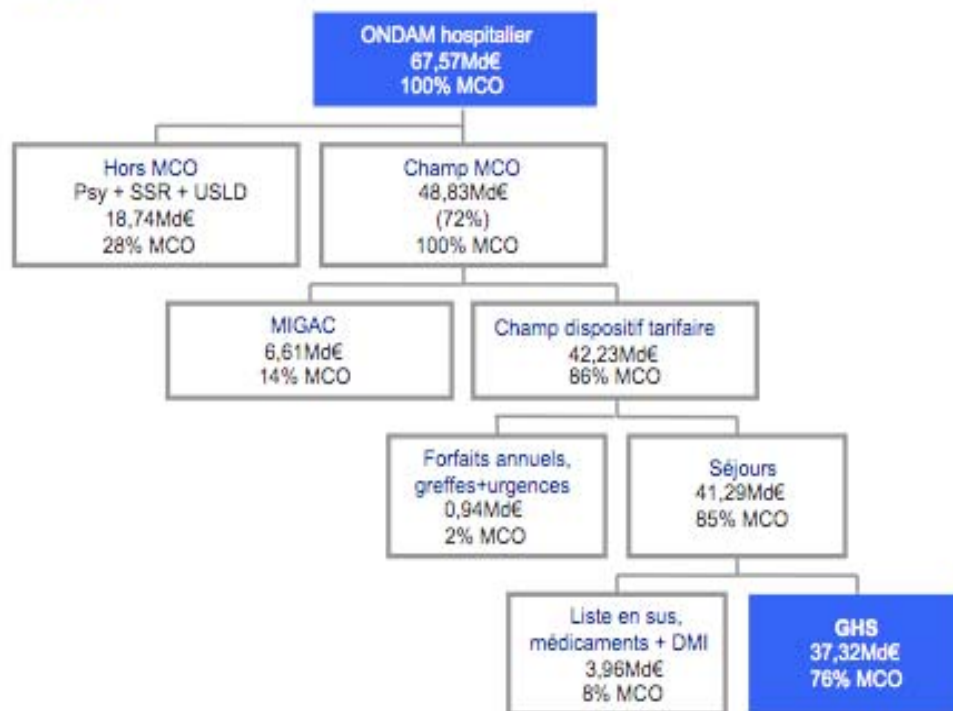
ONDAM hospitalier
67,57Md€
100% MCO

Hors MCO
Psy + SSR + USLD
18,74Md€
28% MCO

Champ MCO
48,83Md€
(72%)
100% MCO

MIGAC
6,61Md€
14% MCO

Champ dispositif tarifaire
42,23Md€
86% MCO

Forfaits annuels, greffes+urgences
0,94Md€
2% MCO

Séjours
41,29Md€
85% MCO

Liste en sus, médicaments + DMI
3,96Md€
8% MCO

GHS
37,32Md€
76% MCO